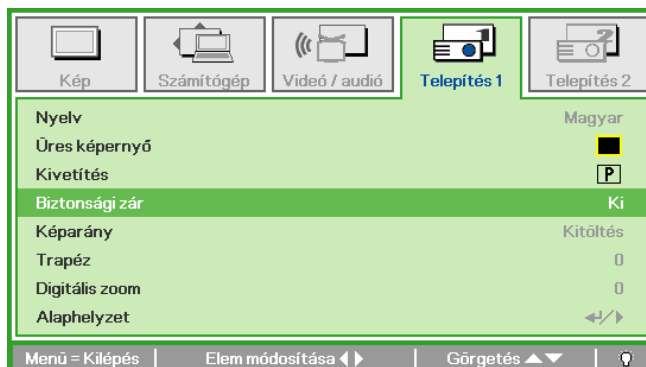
Kép | Számítógép | Videó / audió | Telepítés 1 | Telepítés 2

| | |
|---|---|
| Nyelv | Magyar |
| Üres képernyő | |
| Kivetítés | P |
| Biztonsági zár | Ki |
| Képarány | Kitöltés |
| Trapéz | 0 |
| Digitális zoom | 0 |
| Alaphelyzet | |

Menü = Kilépés | Elem módosítása | Görgetés